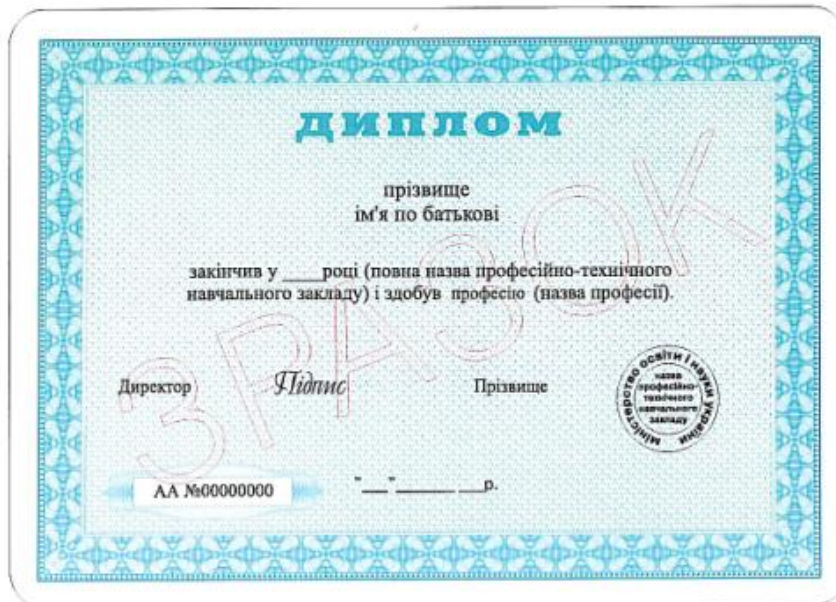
ДИПЛОМ

прізвище
ім'я по батькові

закінчив у ____році (повна назва професійно-технічного навчального закладу) і здобув професію (назва професії).

Директор Підпис Прізвище

Міністерство освіти і науки України
назва професійно-технічного навчального закладу

ЗРАЗОК

АА №00000000

"___"_______ ___р.